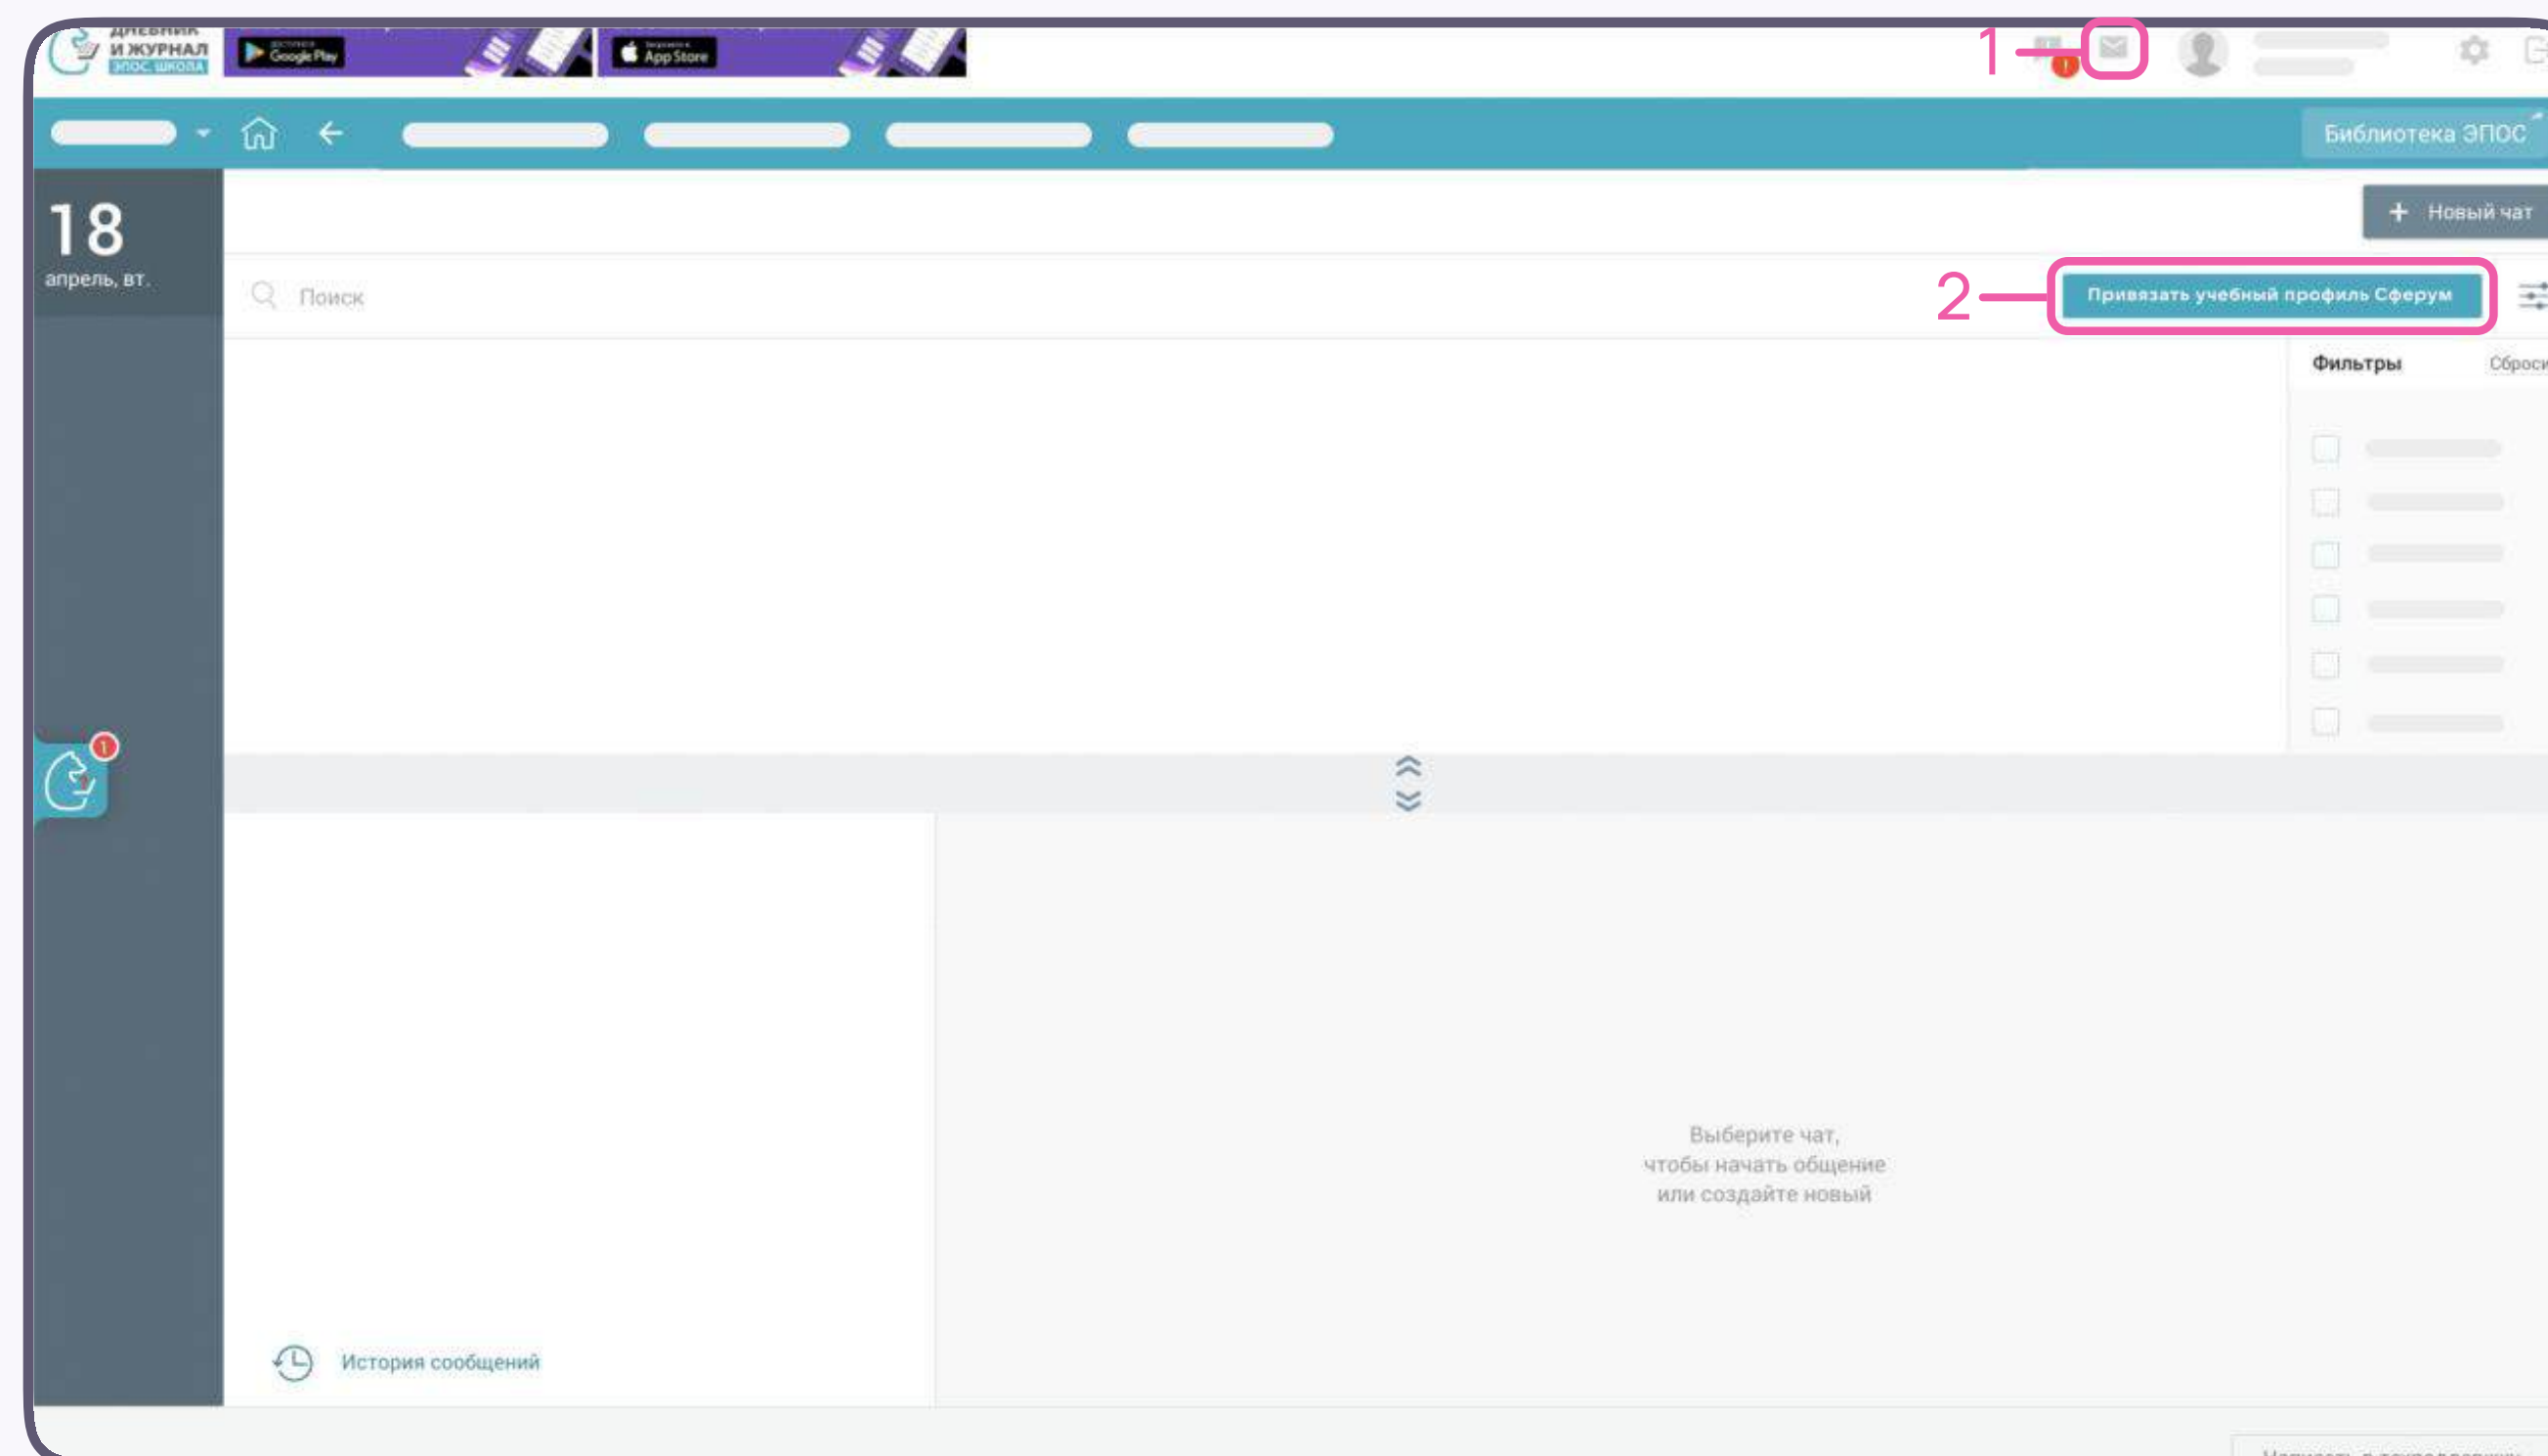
ДНЕВНИК И ЖУРНАЛ ЭПОС.ШКОЛА

Google Play

App Store

1

2

Библиотека ЭПОС

18
апрель, вт.

+ Новый чат

Поиск

Привязать учебный профиль Сферум

Фильтры

Сброс

Выберите чат, чтобы начать общение или создайте новый

История сообщений